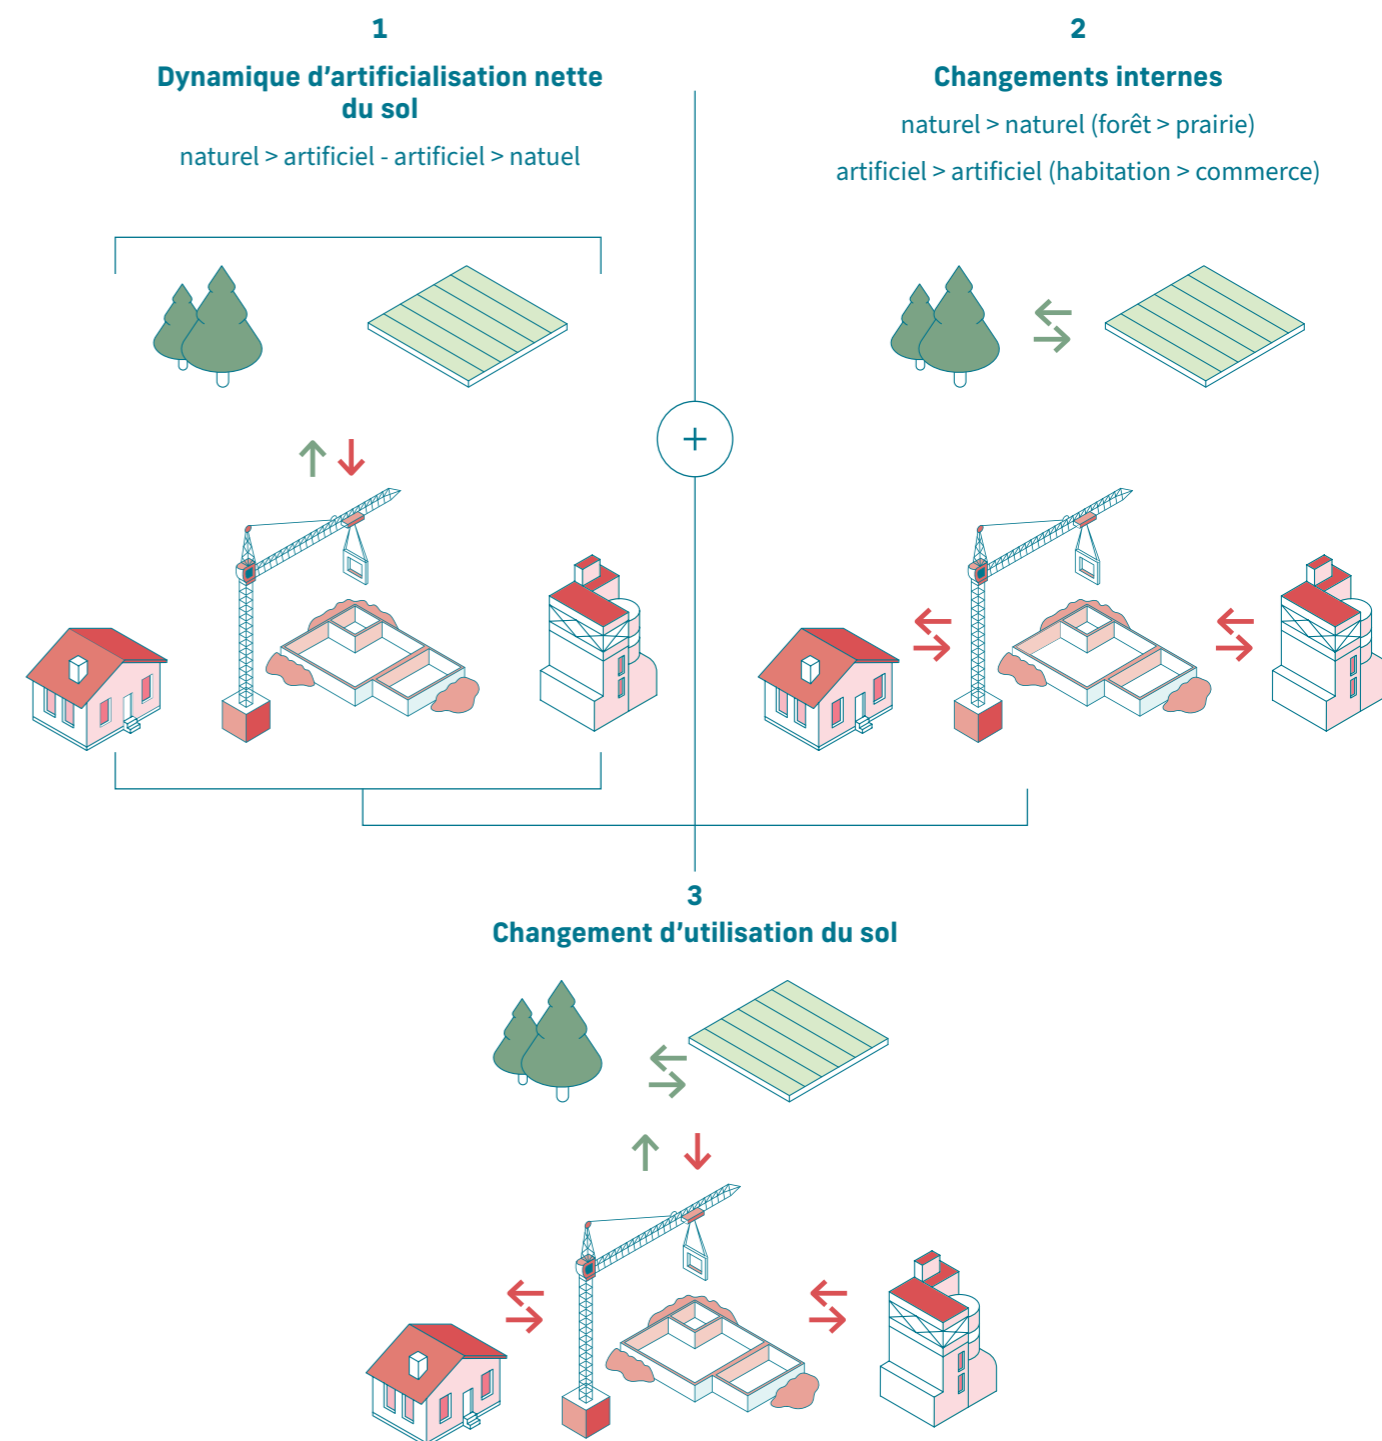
1

Dynamique d’artificialisation nette du sol

naturel > artificiel - artificiel > natuel

2

Changements internes

naturel > naturel (forêt > prairie)

artificiel > artificiel (habitation > commerce)

+

3

Changement d’utilisation du sol